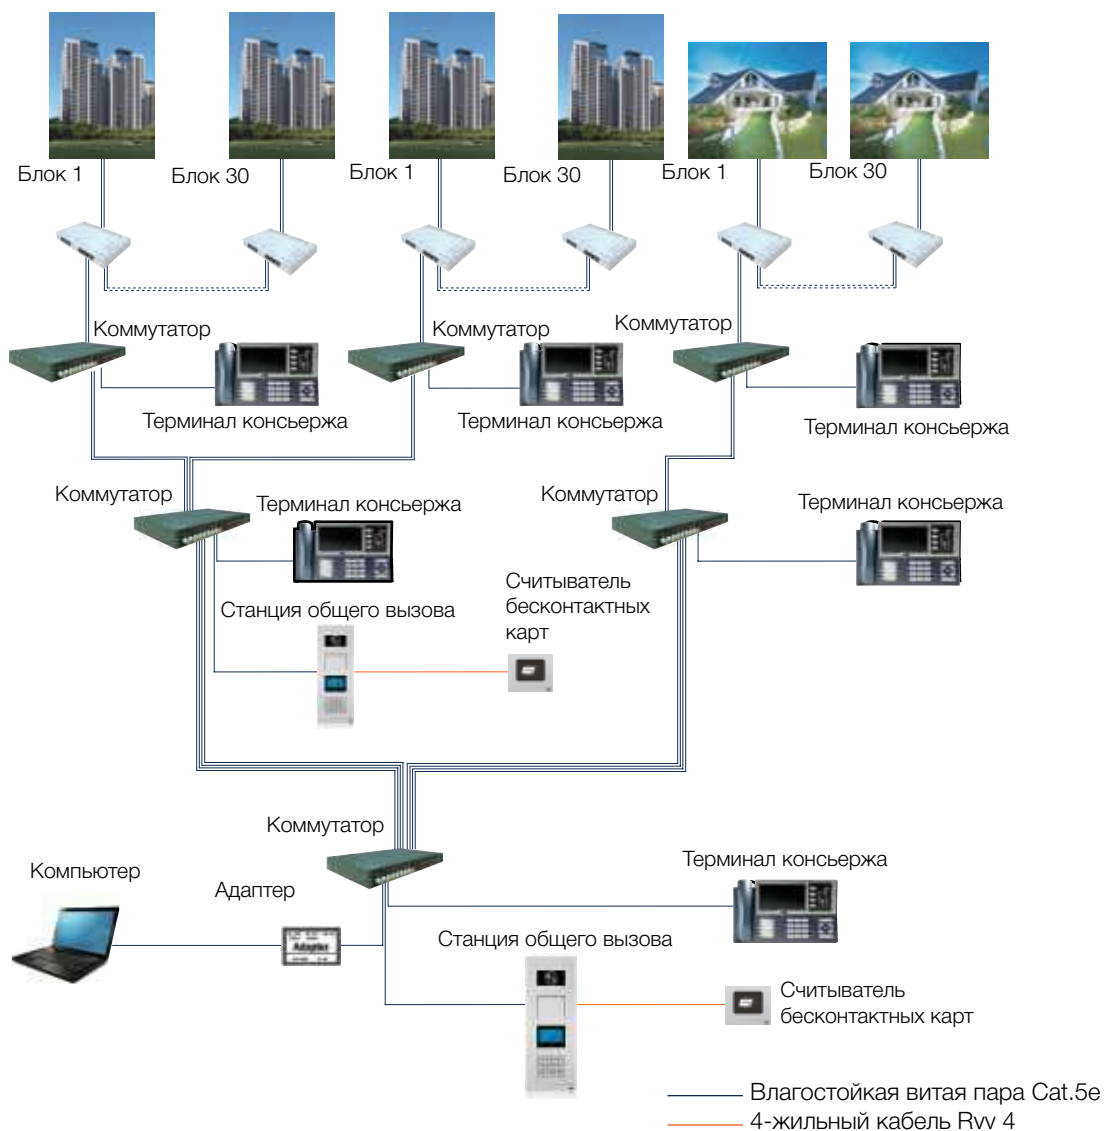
Блок 1
Блок 30
Блок 1
Блок 30
Блок 1
Блок 30

Коммутатор
Коммутатор
Коммутатор

Терминал консьержа
Терминал консьержа
Терминал консьержа

Коммутатор
Терминал консьержа
Коммутатор
Терминал консьержа

Станция общего вызова
Считыватель бесконтактных карт

Коммутатор
Компьютер
Адаптер
Adapter
Терминал консьержа
Станция общего вызова
Считыватель бесконтактных карт

Влагостойкая витая пара Cat.5e
4-жильный кабель Rvv 4